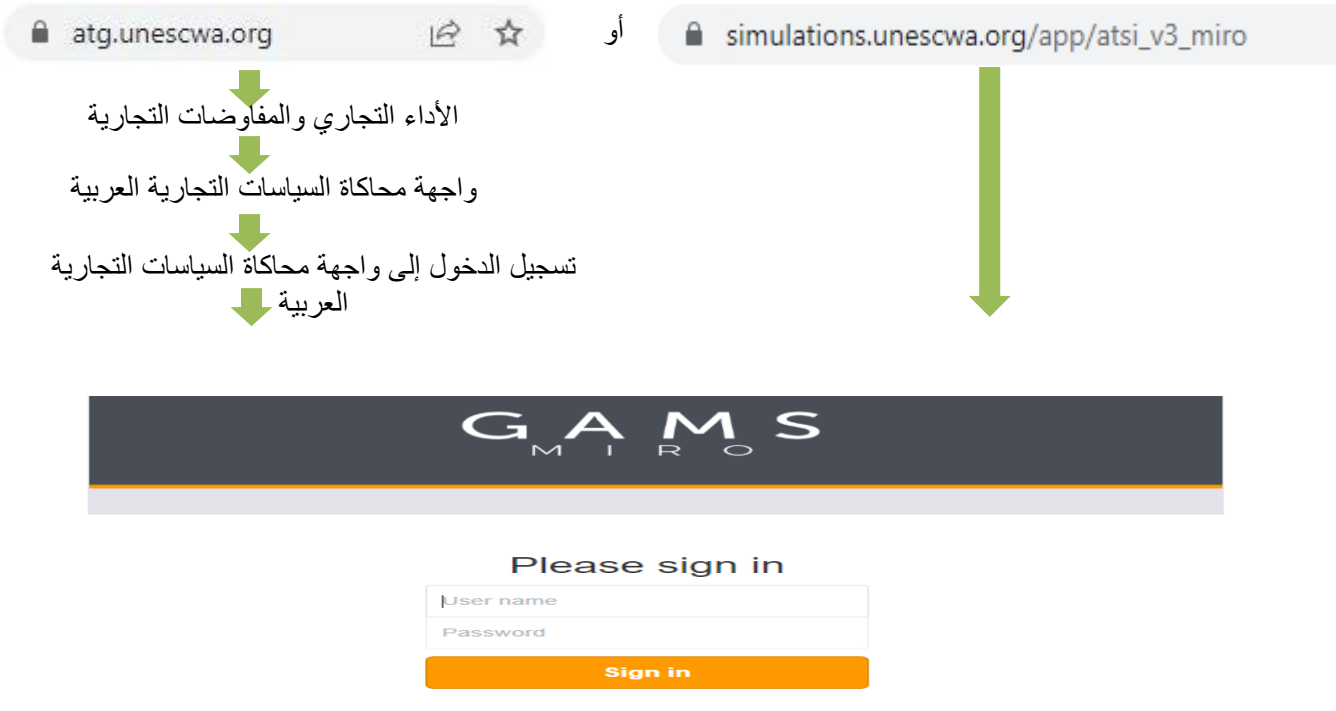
simulations.unescwa.org/app/atsi_v3_miro

أو

atg.unescwa.org

الأداء التجاري والمفاوضات التجارية

واجهة محاكاة السياسات التجارية العربية

تسجيل الدخول إلى واجهة محاكاة السياسات التجارية العربية

GAMS
MIRO

Please sign in

User name

Password

Sign in